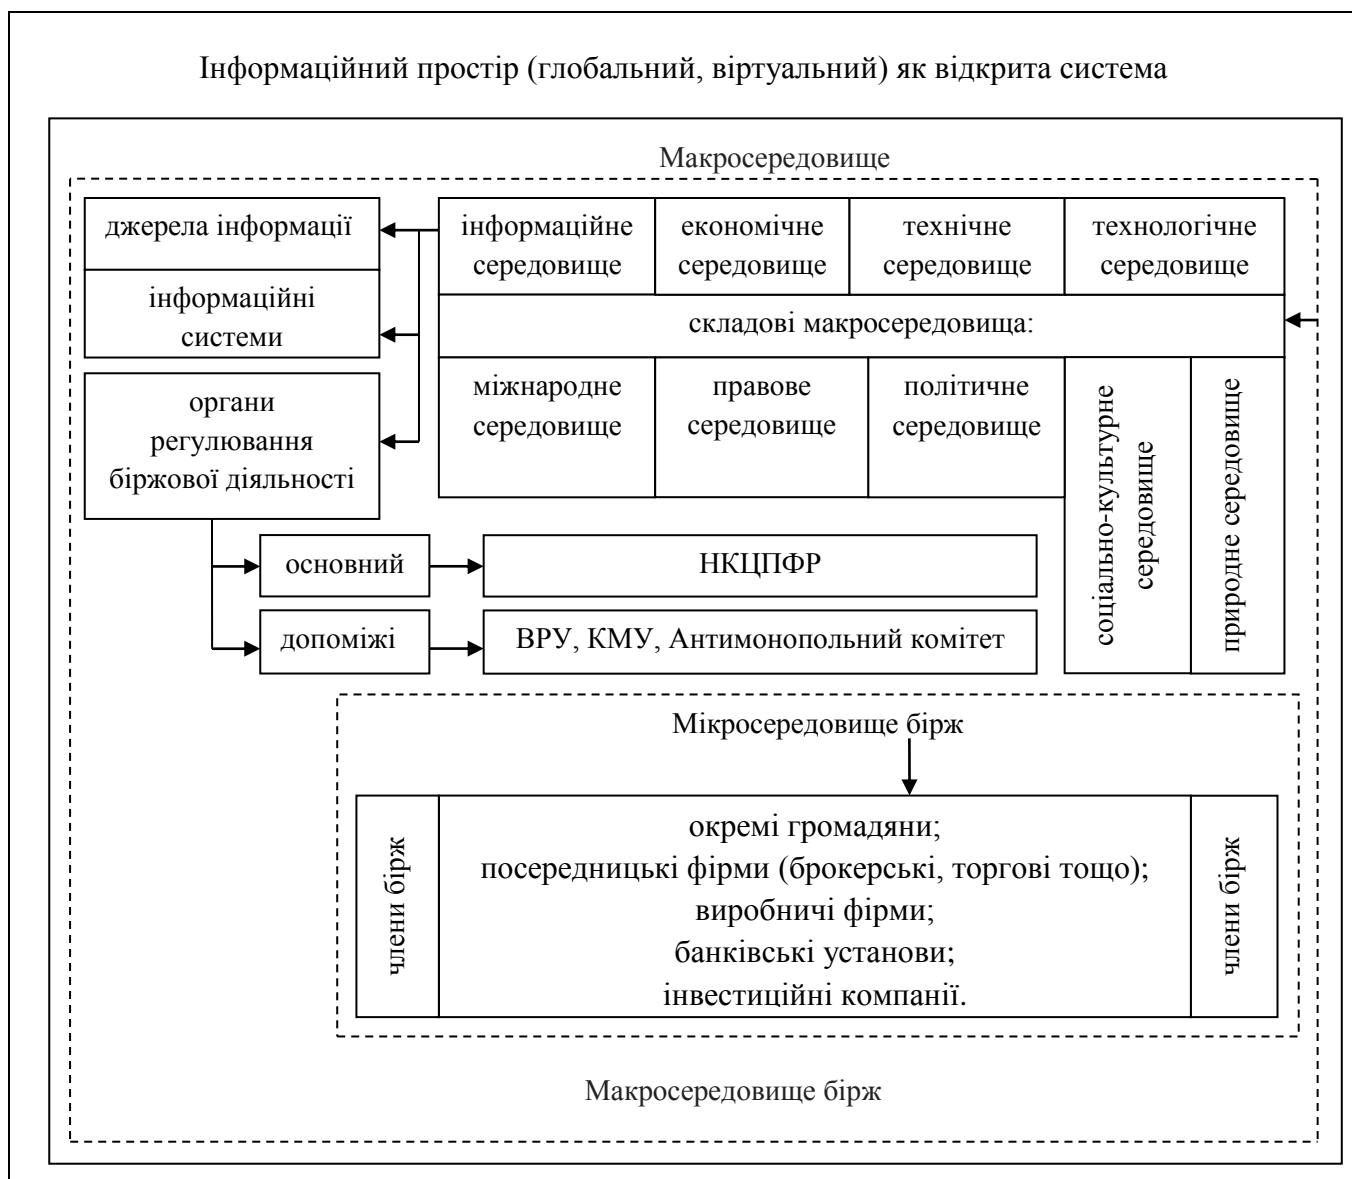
Інформаційний простір (глобальний, віртуальний) як відкрита система

Макросередовище

джерела інформації

інформаційні системи

органи регулювання біржової діяльності

інформаційне середовище

економічне середовище

технічне середовище

технологічне середовище

складові макросередовища:

міжнародне середовище

правове середовище

політичне середовище

соціально-культурне середовище

природне середовище

основний

НКЦПФР

допоміжі

ВРУ, КМУ, Антимонопольний комітет

Мікросередовище бірж

члени бірж

окремі громадяни;
посередницькі фірми (брокерські, торгові тощо);
виробничі фірми;
банківські установи;
інвестиційні компанії.

члени бірж

Макросередовище бірж